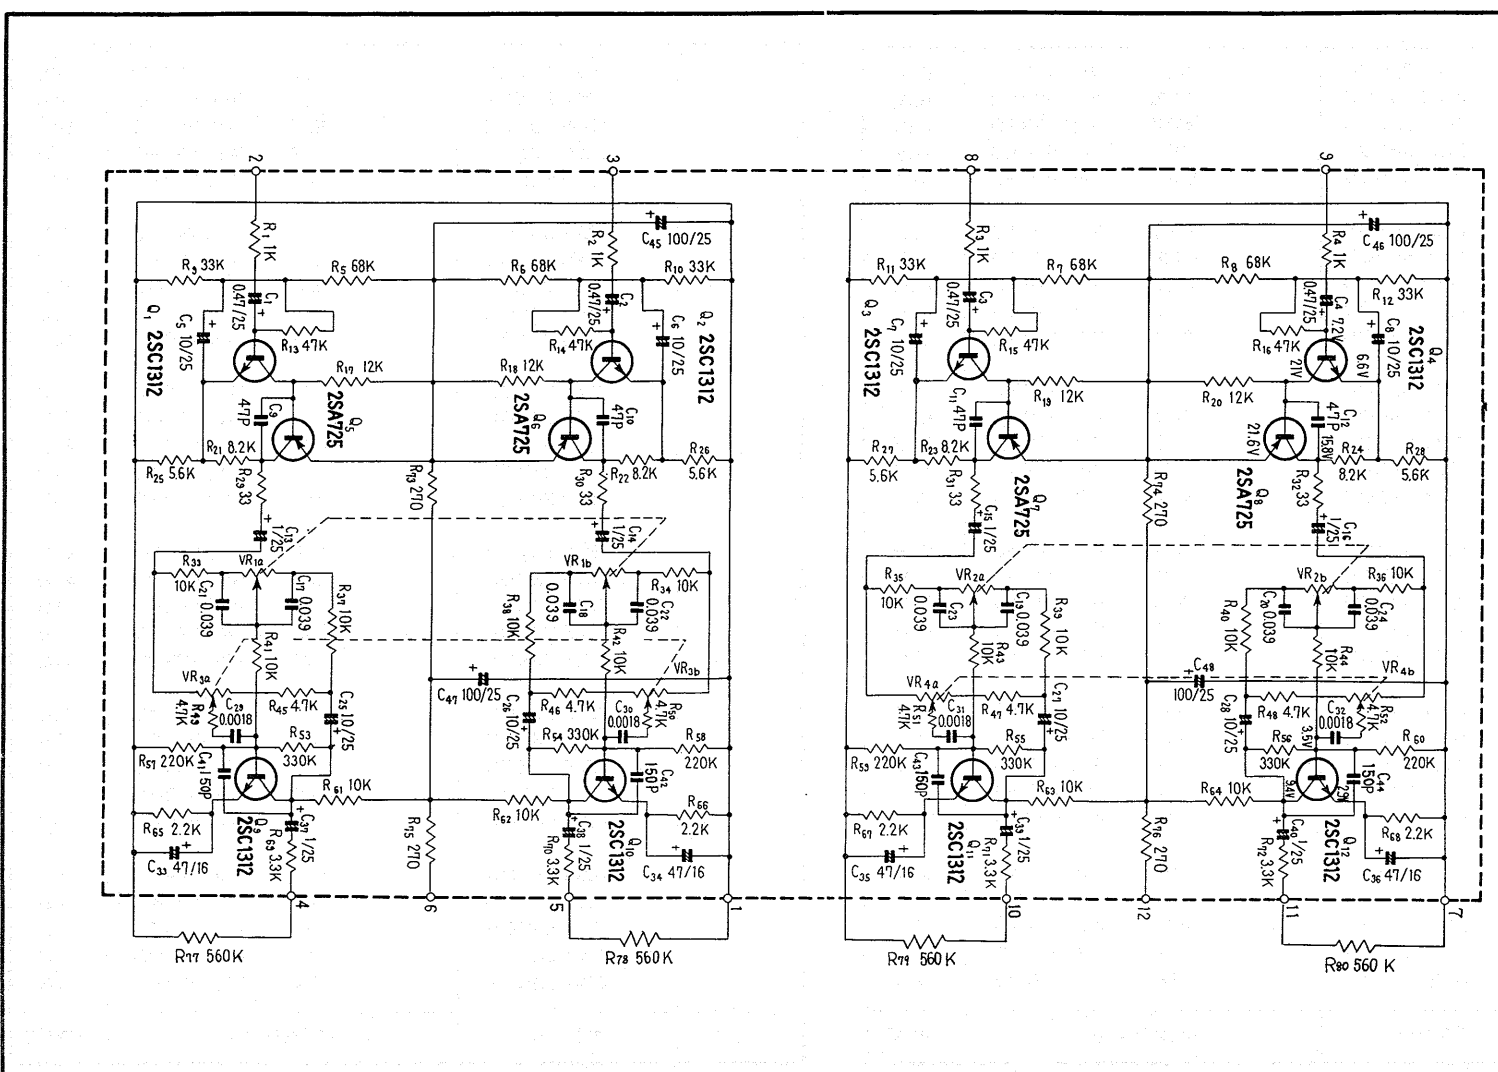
2
3
8
9
$R_1$ 1K
$R_2$ 1K
$R_3$ 1K
$R_4$ 1K
$C_{45}$ 100/25
$C_{46}$ 100/25
$R_9$ 33K
$R_5$ 68K
$R_6$ 68K
$R_{10}$ 33K
$R_{11}$ 33K
$R_7$ 68K
$R_8$ 68K
$R_{12}$ 33K
$C_1$ 0.47/25
$C_2$ 0.47/25
$C_3$ 0.47/25
$C_4$ 0.47/25
$Q_1$ 2SC1312
$Q_2$ 2SC1312
$Q_3$ 2SC1312
$Q_4$ 2SC1312
$C_5$ 10/25
$C_6$ 10/25
$C_7$ 10/25
$C_8$ 10/25
$R_{13}$ 47K
$R_{14}$ 47K
$R_{15}$ 47K
$R_{16}$ 47K
7.2V
21V
6.6V
$R_{17}$ 12K
$R_{18}$ 12K
$R_{19}$ 12K
$R_{20}$ 12K
$C_9$ 47P
$C_{10}$ 47P
$C_{11}$ 47P
$C_{12}$ 47P
$Q_5$ 2SA725
$Q_6$ 2SA725
$Q_7$ 2SA725
$Q_8$ 2SA725
21.6V
15.8V
$R_{21}$ 8.2K
$R_{22}$ 8.2K
$R_{23}$ 8.2K
$R_{24}$ 8.2K
$R_{25}$ 5.6K
$R_{26}$ 5.6K
$R_{27}$ 5.6K
$R_{28}$ 5.6K
$R_{29}$ 33
$R_{30}$ 33
$R_{31}$ 33
$R_{32}$ 33
$R_{73}$ 270
$R_{74}$ 270
$C_{13}$ 1/25
$C_{14}$ 1/25
$C_{15}$ 1/25
$C_{16}$ 1/25
$R_{33}$ 10K
$R_{34}$ 10K
$R_{35}$ 10K
$R_{36}$ 10K
VR1a
VR1b
VR2a
VR2b
$C_{21}$ 0.039
$C_{17}$ 0.039
$C_{18}$ 0.039
$C_{22}$ 0.039
$C_{23}$ 0.039
$C_{19}$ 0.039
$C_{20}$ 0.039
$C_{24}$ 0.039
$R_{37}$ 10K
$R_{38}$ 10K
$R_{39}$ 10K
$R_{40}$ 10K
$R_{41}$ 10K
$R_{42}$ 10K
$R_{43}$ 10K
$R_{44}$ 10K
VR3a
VR3b
VR4a
VR4b
$C_{47}$ 100/25
$C_{48}$ 100/25
$R_{49}$ 4.7K
$R_{50}$ 4.7K
$R_{51}$ 4.7K
$R_{52}$ 4.7K
$C_{29}$ 0.0018
$C_{30}$ 0.0018
$C_{31}$ 0.0018
$C_{32}$ 0.0018
$R_{45}$ 4.7K
$R_{46}$ 4.7K
$R_{47}$ 4.7K
$R_{48}$ 4.7K
$C_{25}$ 10/25
$C_{26}$ 10/25
$C_{27}$ 10/25
$C_{28}$ 10/25
$R_{53}$ 330K
$R_{54}$ 330K
$R_{55}$ 330K
$R_{56}$ 330K
3.5V
$R_{57}$ 220K
$R_{58}$ 220K
$R_{59}$ 220K
$R_{60}$ 220K
$C_{41}$ 150P
$C_{42}$ 150P
$C_{43}$ 150P
$C_{44}$ 150P
$R_{61}$ 10K
$R_{62}$ 10K
$R_{63}$ 10K
$R_{64}$ 10K
3.4V
2.9V
$R_{65}$ 2.2K
$R_{66}$ 2.2K
$R_{67}$ 2.2K
$R_{68}$ 2.2K
$Q_9$ 2SC1312
$Q_{10}$ 2SC1312
$Q_{11}$ 2SC1312
$Q_{12}$ 2SC1312
$C_{37}$ 1/25
$C_{38}$ 1/25
$C_{39}$ 1/25
$C_{40}$ 1/25
$R_{69}$ 3.3K
$R_{70}$ 3.3K
$R_{71}$ 3.3K
$R_{72}$ 3.3K
$R_{75}$ 270
$R_{76}$ 270
$C_{33}$ 47/16
$C_{34}$ 47/16
$C_{35}$ 47/16
$C_{36}$ 47/16
4
6
5
1
10
12
11
7
$R_{77}$ 560K
$R_{78}$ 560K
$R_{79}$ 560K
$R_{80}$ 560K